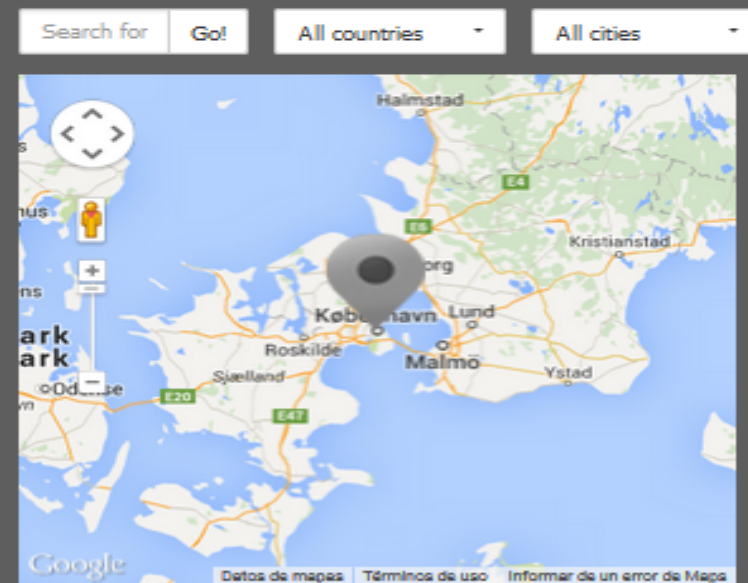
Search for
Go!
All countries
All cities

Halmstad
E4
E6
Kristianstad
hus
org
ns
København
Lund
ark
ark
Roskilde
Malmö
Odense
Sjælland
Ystad
E20
E47
Google
Datos de mapas
Términos de uso
Informar de un error de Maps